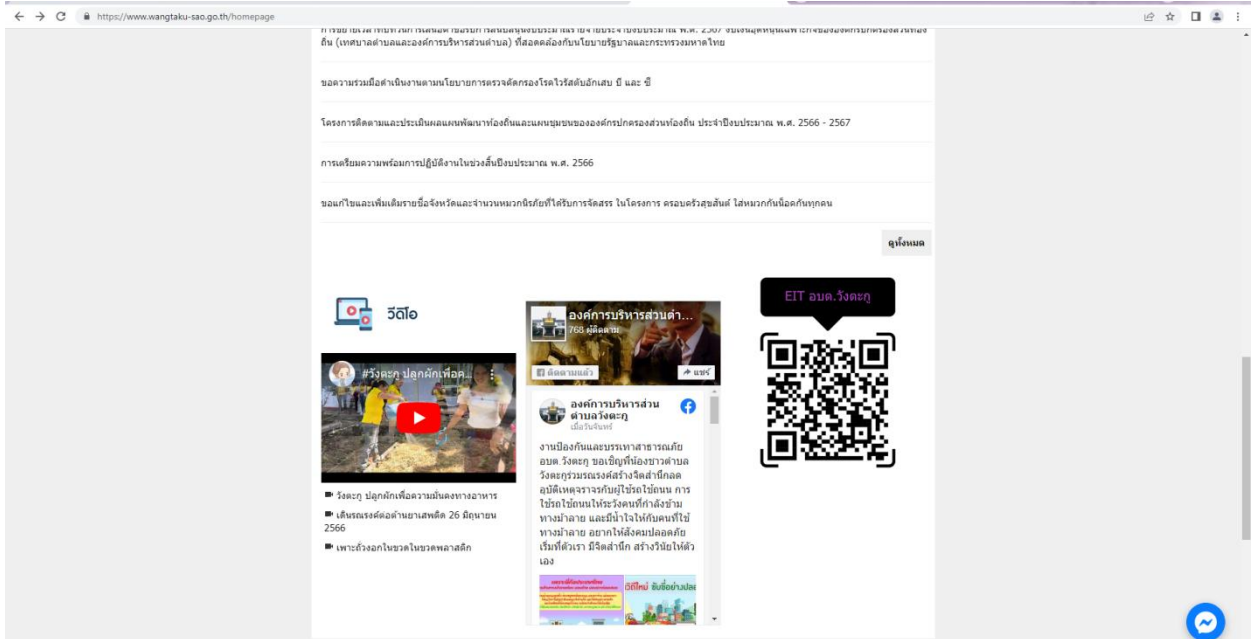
https://www.wangtaku-sao.go.th/homepage

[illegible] พ.ศ. 2567 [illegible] ถิ่น (เทศบาลตำบลและองค์การบริหารส่วนตำบล) ที่สอดคล้องกับนโยบายรัฐบาลและกระทรวงมหาดไทย

ขอความร่วมมือดำเนินงานตามนโยบายการตรวจคัดกรองโรคไวรัสตับอักเสบ บี และ ซี

โครงการติดตามและประเมินผลแผนพัฒนาท้องถิ่นและแผนชุมชนขององค์กรปกครองส่วนท้องถิ่น ประจำปีงบประมาณ พ.ศ. 2566 - 2567

การเตรียมความพร้อมการปฏิบัติงานในช่วงสิ้นปีงบประมาณ พ.ศ. 2566

ขอแก้ไขและเพิ่มเติมรายชื่อจังหวัดและจำนวนหมวกนิรภัยที่ได้รับการจัดสรร ในโครงการ ครอบครัวสุขสันต์ ใส่หมวกกันน็อคกันทุกคน

ดูทั้งหมด

วีดีโอ

#วังตะกู ปลูกผักเพื่อค...

วังตะกู ปลูกผักเพื่อความมั่นคงทางอาหาร

เดินรณรงค์ต่อต้านยาเสพติด 26 มิถุนายน 2566

เพาะถั่วงอกในขวดพลาสติก

องค์การบริหารส่วนตำ...
768 ผู้ติดตาม
ติดตามแล้ว
แชร์

องค์การบริหารส่วนตำบลวังตะกู
เมื่อวันจันทร์

งานป้องกันและบรรเทาสาธารณภัย อบต.วังตะกู ขอเชิญพี่น้องชาวตำบลวังตะกูร่วมรณรงค์สร้างจิตสำนึกลดอุบัติเหตุจราจรกับผู้ใช้รถใช้ถนน การใช้รถใช้ถนนให้ระวังคนที่กำลังข้ามทางม้าลาย และมีน้ำใจให้กับคนที่ใช้ทางม้าลาย อยากให้สังคมปลอดภัย เริ่มที่ตัวเรา มีจิตสำนึก สร้างวินัยให้ตัวเอง

EIT อบต.วังตะกู